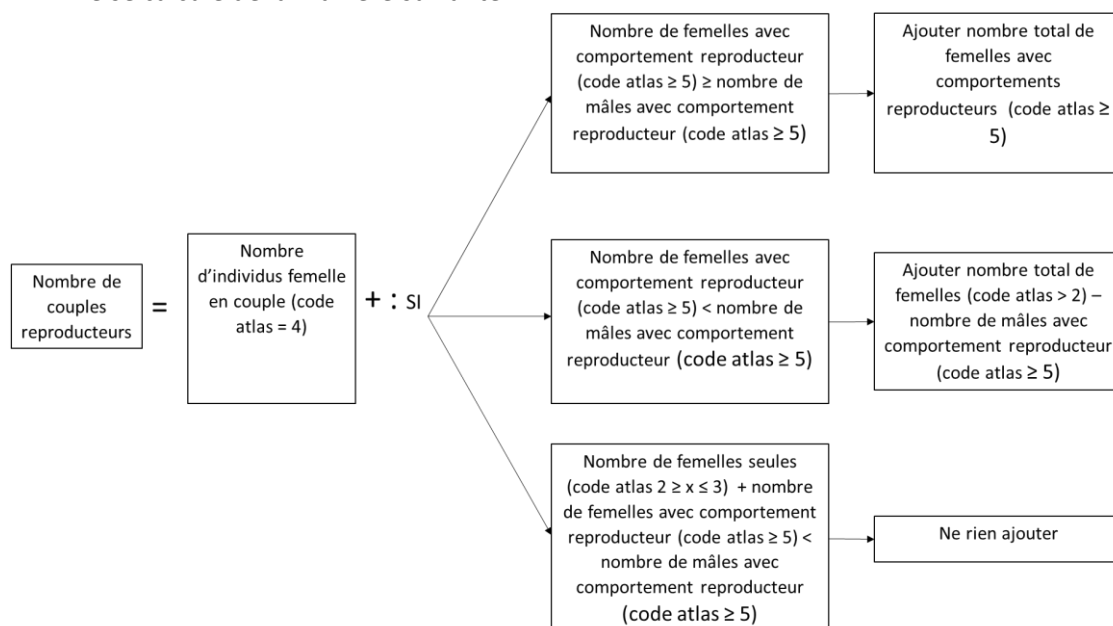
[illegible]

Nombre de couples reproducteurs = Nombre d'individus femelle en couple (code atlas = 4) + : SI

Nombre de femelles avec comportement reproducteur (code atlas ≥ 5) ≥ nombre de mâles avec comportement reproducteur (code atlas ≥ 5)

Ajouter nombre total de femelles avec comportements reproducteurs (code atlas ≥ 5)

Nombre de femelles avec comportement reproducteur (code atlas ≥ 5) < nombre de mâles avec comportement reproducteur (code atlas ≥ 5)

Ajouter nombre total de femelles (code atlas > 2) – nombre de mâles avec comportement reproducteur (code atlas ≥ 5)

Nombre de femelles seules (code atlas 2 ≥ x ≤ 3) + nombre de femelles avec comportement reproducteur (code atlas ≥ 5) < nombre de mâles avec comportement reproducteur (code atlas ≥ 5)

Ne rien ajouter